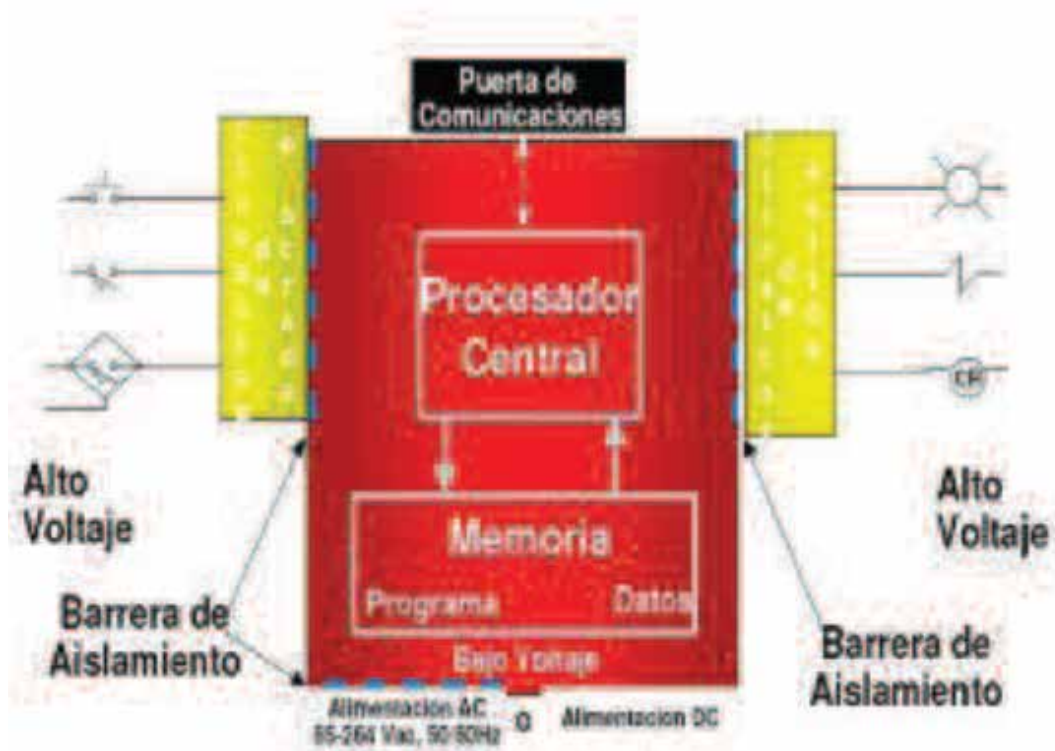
Puerta de Comunicaciones

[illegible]

Procesador Central

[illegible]

Alto Voltaje

Memoria

Programa

Datos

Alto Voltaje

Barrera de Aislamiento

Bajo Voltage

Barrera de Aislamiento

Alimentacion AC 85-264 Vac, 50/60Hz

O

Alimentacion DC